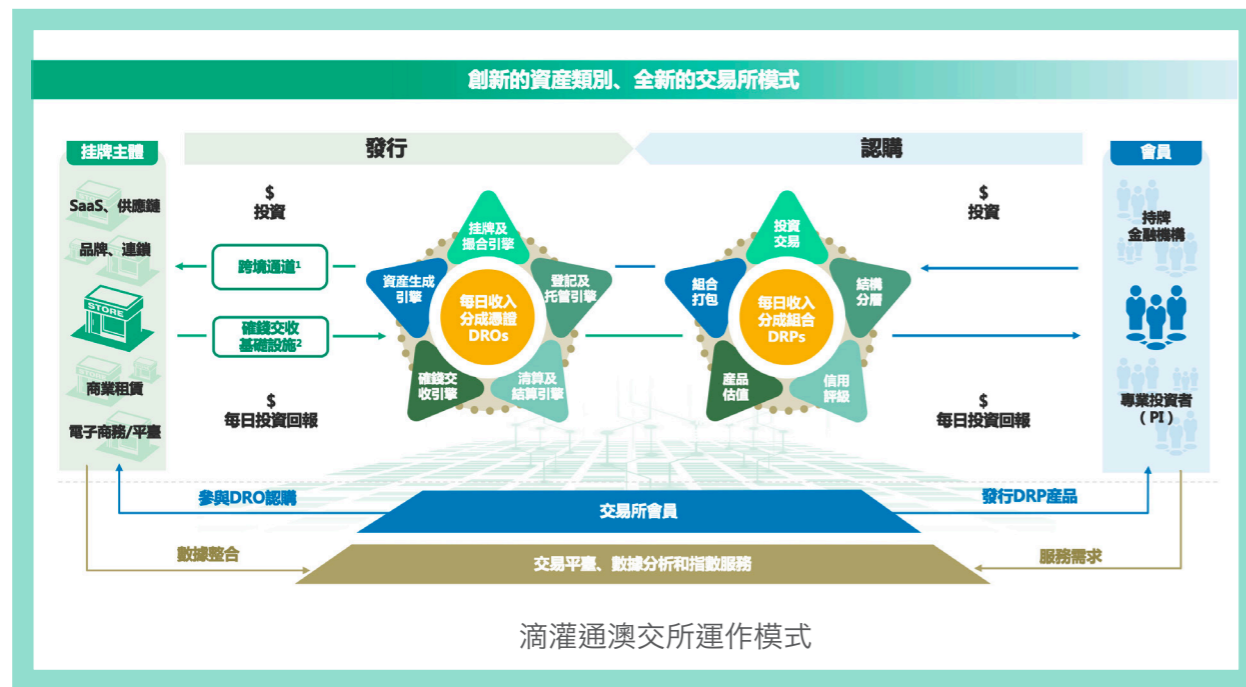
創新的資產類別、全新的交易所模式

掛牌主體

SaaS、供應鏈

品牌、連鎖

STORE

商業租賃

電子商務/平臺

發行

$
投資

跨境通道$^1$

確錢交收
基礎設施$^2$

$
每日投資回報

掛牌及
撮合引擎

登記及
托管引擎

清算及
結算引擎

確錢交
收引擎

資產生成
引擎

每日收入
分成憑證
DROs

認購

投資
交易

結構
分層

信用
評級

產品
估值

組合
打包

每日收入
分成組合
DRPs

$
投資

$
每日投資回報

會員

持牌
金融機構

專業投資者
（PI）

參與DRO認購

交易所會員

發行DRP產品

數據整合

交易平臺、數據分析和指數服務

服務需求

滴灌通澳交所運作模式